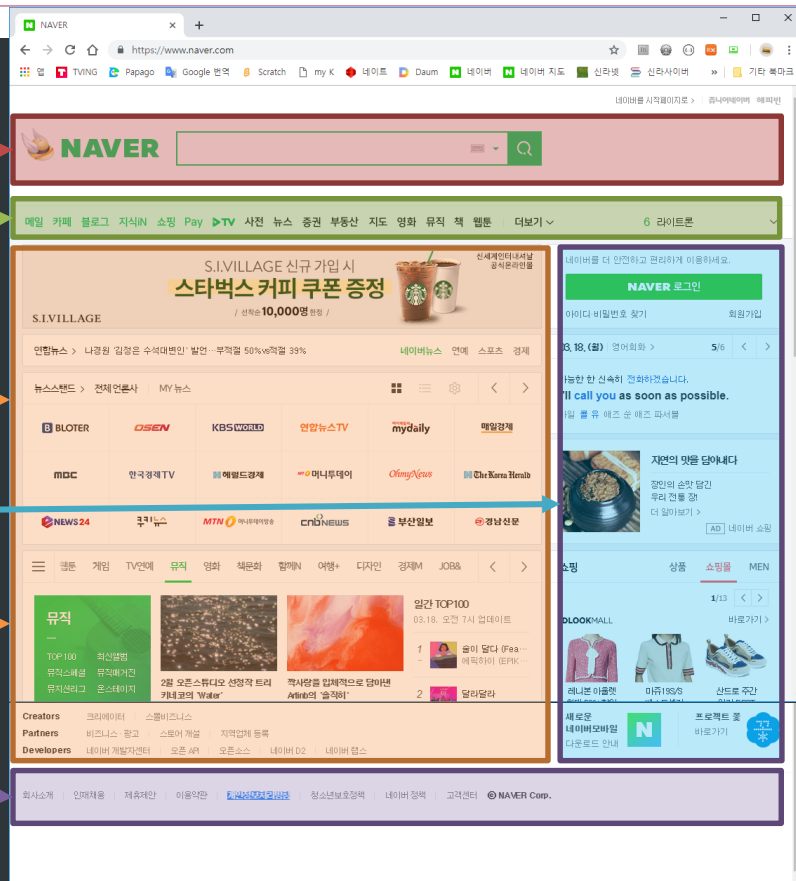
NAVER
https://www.naver.com
앱 TVING Papago Google 번역 Scratch my K 네이트 Daum 네이버 네이버 지도 신라넷 신라사이버 » 기타 북마크

네이버를 시작페이지로 > 쥬니어네이버 해피빈

NAVER

메일 카페 블로그 지식iN 쇼핑 Pay ▶TV 사전 뉴스 증권 부동산 지도 영화 뮤직 책 웹툰 더보기 6 라이트론

S.I.VILLAGE 신규 가입 시
스타벅스 커피 쿠폰 증정
선착순 10,000명 한정
신세계인터내셔날 공식온라인몰
S.I.VILLAGE

연합뉴스 > 나경원 '김정은 수석대변인' 발언…부적절 50% vs적절 39% 네이버뉴스 연예 스포츠 경제

뉴스스탠드 > 전체언론사 MY뉴스

BLOTER OSEN KBS WORLD 연합뉴스TV mydaily 매일경제
mbc 한국경제TV 헤럴드경제 머니투데이 OhmyNews The Korea Herald
NEWS24 쿠키뉴스 MTN 머니투데이방송 cnbNEWS 부산일보 경남신문

웹툰 게임 TV연예 뮤직 영화 책문화 함께N 여행+ 디자인 경제M JOB&

뮤직
TOP 100 최신앨범
뮤직스페셜 뮤직페스티벌
뮤직클리닉 온스테이지

2월 오픈스튜디오 선정작 트리 커네코의 'Water'
짝사랑을 압체적으로 담아낸 Arbinb의 '솔직히'

일간 TOP100
03.18. 오전 7시 업데이트
1 술이 달다 (Fea...
에픽하이 (EPIK
2 달라달라

Creators 크리에이터 스몰비즈니스
Partners 비즈니스 · 광고 스토어 개설 지역업체 등록
Developers 네이버 개발자센터 오픈 API 오픈소스 네이버 D2 네이버 랩스

네이버를 더 안전하고 편리하게 이용하세요.
NAVER 로그인
아이디·비밀번호 찾기 회원가입

03.18.(월) 영어회화 5/6
가능한 한 신속히 전화하겠습니다.
I'll call you as soon as possible.
따라하기 콜 유 애즈 순 애즈 파서블

자연의 맛을 담아내다
장인의 손맛 담긴
우리 전통 장!
더 알아보기 >
AD 네이버 쇼핑

쇼핑 상품 쇼핑몰 MEN
1/13
LOOKMALL 바로가기 >
러니본 아플랫 마키1SS/S 산드로 주간

새로운
네이버모바일
다운로드 안내
프로젝트 꽃
바로가기

회사소개 | 인재채용 | 제휴제안 | 이용약관 | 개인정보처리방침 | 청소년보호정책 | 네이버 정책 | 고객센터 | © NAVER Corp.